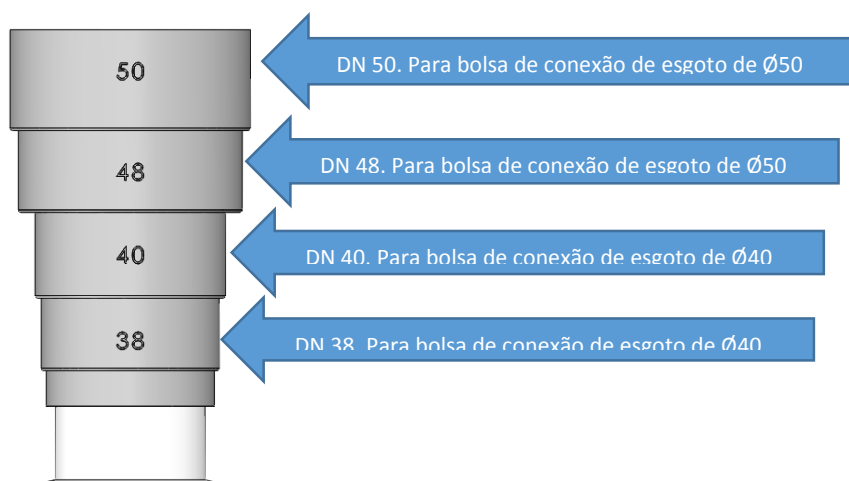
50

48

40

38

DN 50. Para bolsa de conexão de esgoto de Ø50

DN 48. Para bolsa de conexão de esgoto de Ø50

DN 40. Para bolsa de conexão de esgoto de Ø40

DN 38. Para bolsa de conexão de esgoto de Ø40